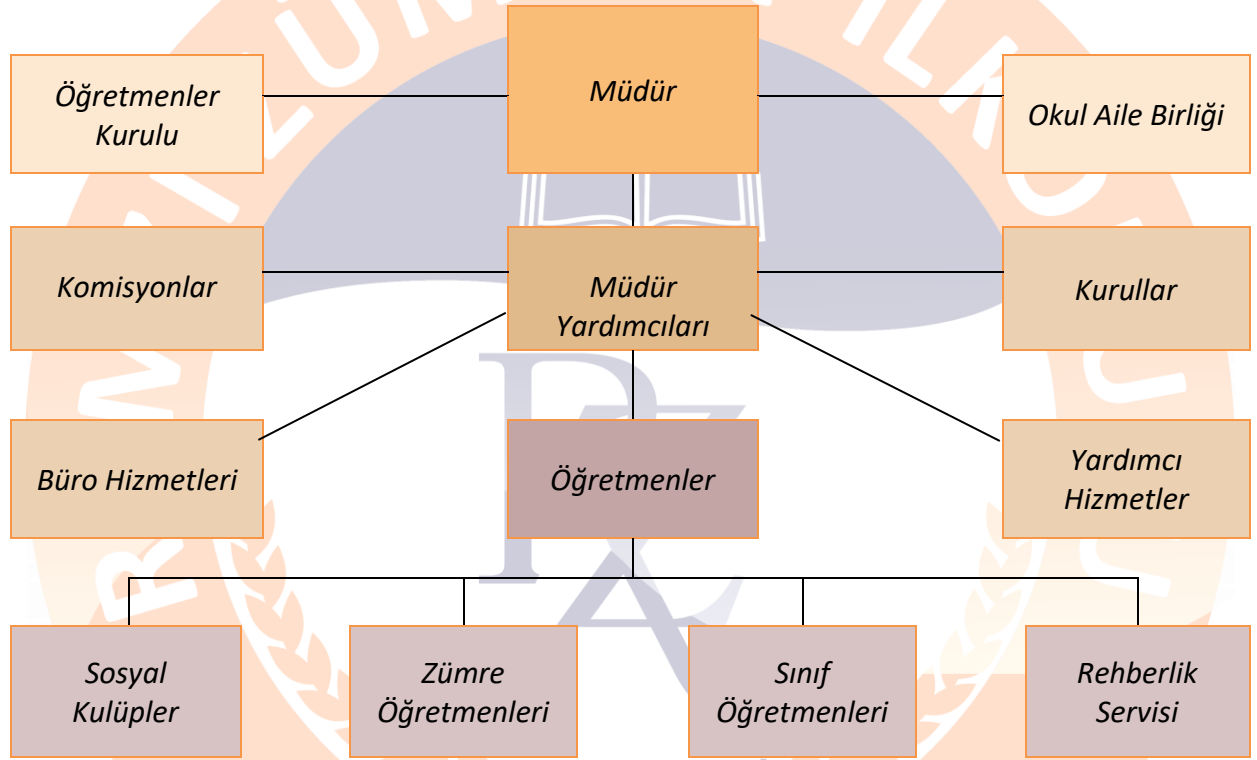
Öğretmenler Kurulu

Müdür

Okul Aile Birliği

Komisyonlar

Müdür Yardımcıları

Kurullar

Büro Hizmetleri

Öğretmenler

Yardımcı Hizmetler

Sosyal Kulüpler

Zümre Öğretmenleri

Sınıf Öğretmenleri

Rehberlik Servisi